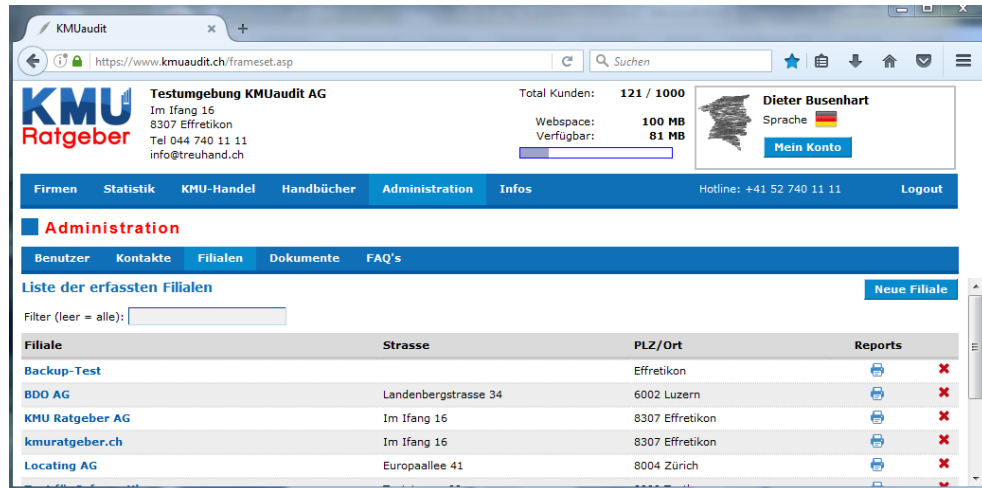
KMUaudit ×  +

https://www.kmuaudit.ch/frameset.asp

Suchen

KMU Ratgeber

Testumgebung KMUaudit AG
Im Ifang 16
8307 Effretikon
Tel 044 740 11 11
info@treuhand.ch

Total Kunden: 121 / 1000

Webspace: 100 MB
Verfügbar: 81 MB

Dieter Busenhart
Sprache
Mein Konto

Firmen | Statistik | KMU-Handel | Handbücher | Administration | Infos | Hotline: +41 52 740 11 11 | Logout

Administration

Benutzer | Kontakte | Filialen | Dokumente | FAQ's

Liste der erfassten Filialen

Neue Filiale

Filter (leer = alle):

| Filiale | Strasse | PLZ/Ort | Reports |
|---|---|---|---|
| Backup-Test | | Effretikon | |
| BDO AG | Landenbergstrasse 34 | 6002 Luzern | |
| KMU Ratgeber AG | Im Ifang 16 | 8307 Effretikon | |
| kmuratgeber.ch | Im Ifang 16 | 8307 Effretikon | |
| Locating AG | Europaallee 41 | 8004 Zürich | |
| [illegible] | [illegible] | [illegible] | |